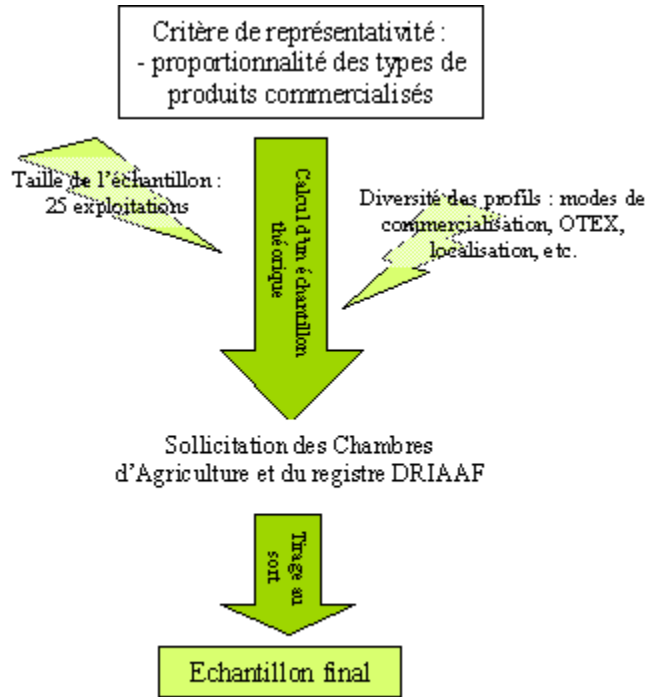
Critère de représentativité :
- proportionnalité des types de produits commercialisés

Taille de l'échantillon : 25 exploitations

Calcul d'un échantillon théorique

Diversité des profils : modes de commercialisation, OTEX, localisation, etc.

Sollicitation des Chambres d'Agriculture et du registre DRIAAF

Tirage au sort

Echantillon final